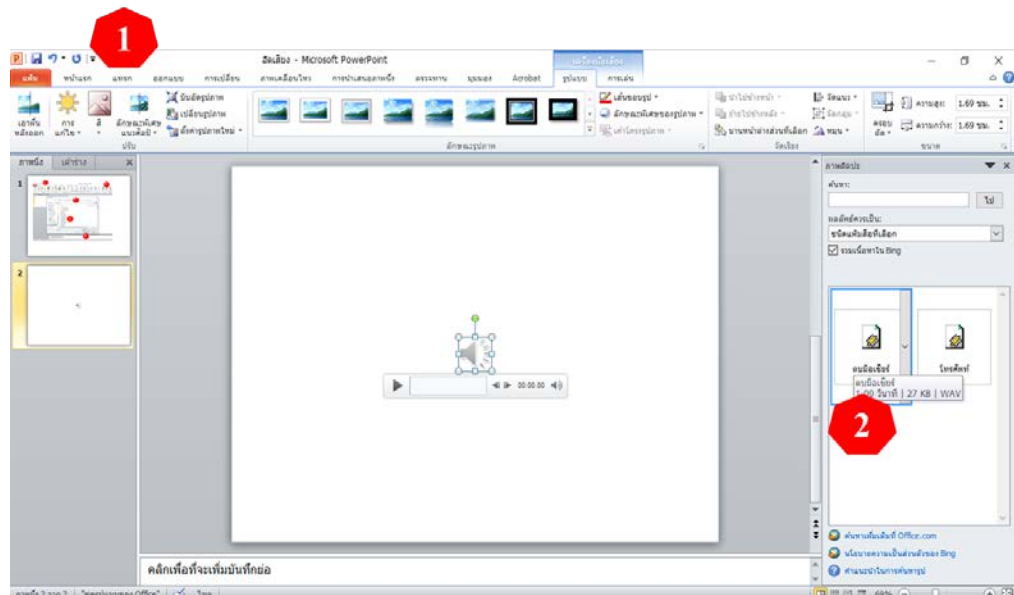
1

ฮีดเสียง - Microsoft PowerPoint

แฟ้ม หน้าแรก แทรก ออกแบบ การเปลี่ยน ภาพเคลื่อนไหว การนำเสนอภาพนิ่ง ตรวจทาน มุมมอง Acrobat รูปแบบ การเล่น

เอาพื้นหลังออก การแก้ไข สี ลักษณะพิเศษแบบศิลป์ บีบอัดรูปภาพ เปลี่ยนรูปภาพ ตั้งค่ารูปภาพใหม่ ปรับ

ลักษณะรูปภาพ

เส้นขอบรูป ลักษณะพิเศษของรูปภาพ เค้าโครงรูปภาพ

นำไปข้างหน้า ส่งไปข้างหลัง บานหน้าต่างส่วนที่เลือก จัดแนว จัดกลุ่ม หมุน จัดเรียง

ครอบตัด ความสูง: 1.69 ซม. ความกว้าง: 1.69 ซม. ขนาด

ภาพนิ่ง เค้าร่าง

1

2

ภาพตัดปะ

ค้นหา:

ไป

ผลลัพธ์ควรเป็น:

ชนิดแฟ้มสื่อที่เลือก

รวมเนื้อหาใน Bing

คนมือเชียร์

โทรศัพท์

คนมือเชียร์
1.00 วินาที | 27 KB | WAV

2

00:00.00

ค้นหาเพิ่มเติมที่ Office.com

นโยบายความเป็นส่วนตัวของ Bing

คำแนะนำในการค้นหารูป

คลิกเพื่อเพิ่มบันทึกย่อ

ภาพนิ่ง 2 จาก 2 "ชุดรูปแบบของ Office" ไทย